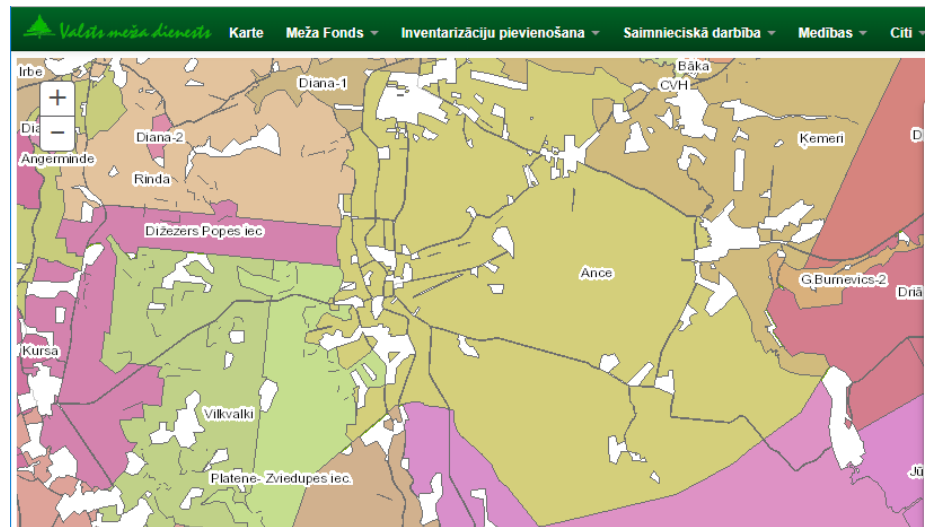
Valsts meža dienests Karte Meža Fonds Inventarizāciju pievienošana Saimnieciskā darbība Medības Citi

+
−

Irbe
Diana-1
Bāka
CVH
Di
Diana-2
Angerminde
Ķemeri
D
Rinda
Dižezers Popes iec.
Ance
G.Burnevics-2
Driā
Kursa
Vilkvalki
Platene- Zviedupes iec.
Jū